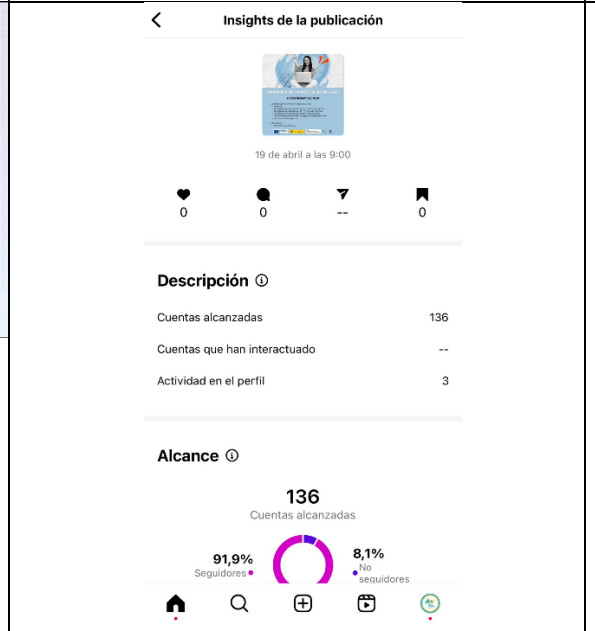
Insights de la publicación

19 de abril a las 9:00

0
0
--
0

Descripción

Cuentas alcanzadas 136

Cuentas que han interactuado --

Actividad en el perfil 3

Alcance

136
Cuentas alcanzadas

91,9%
Seguidores

8,1%
No seguidores